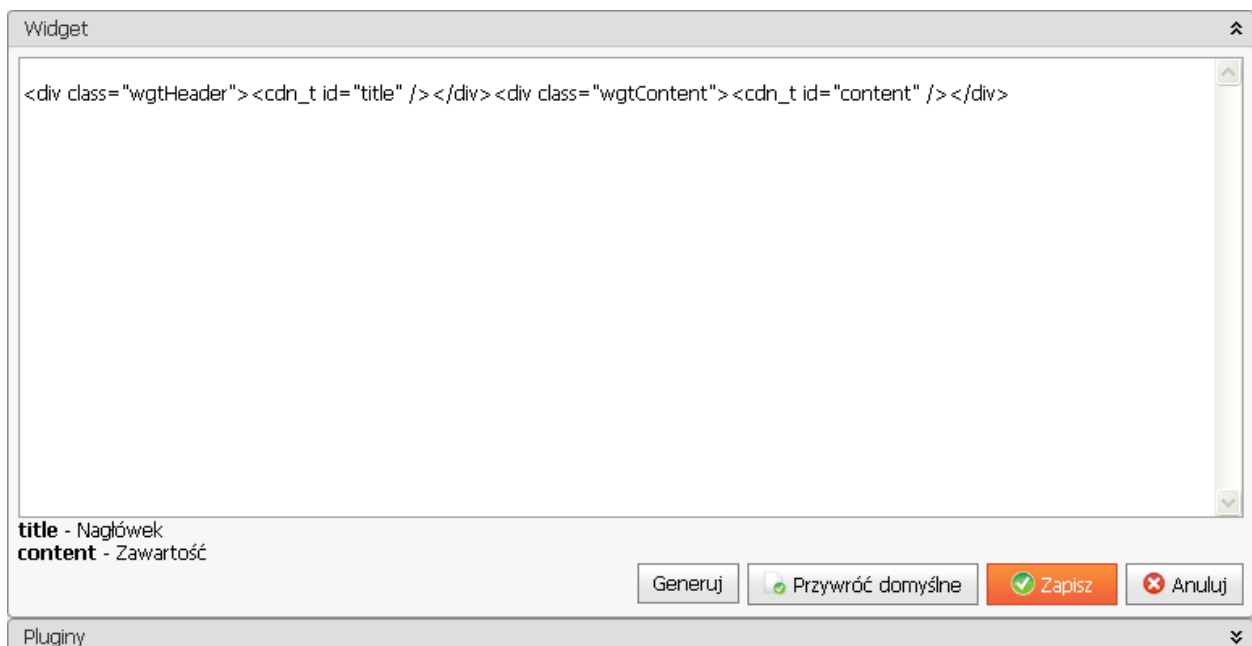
Widget

<div class="wgtHeader"><cdn_t id="title" /></div><div class="wgtContent"><cdn_t id="content" /></div>

**title** - Nagłówek
**content** - Zawartość

Generuj Przywróć domyślne Zapisz Anuluj

Pluginy